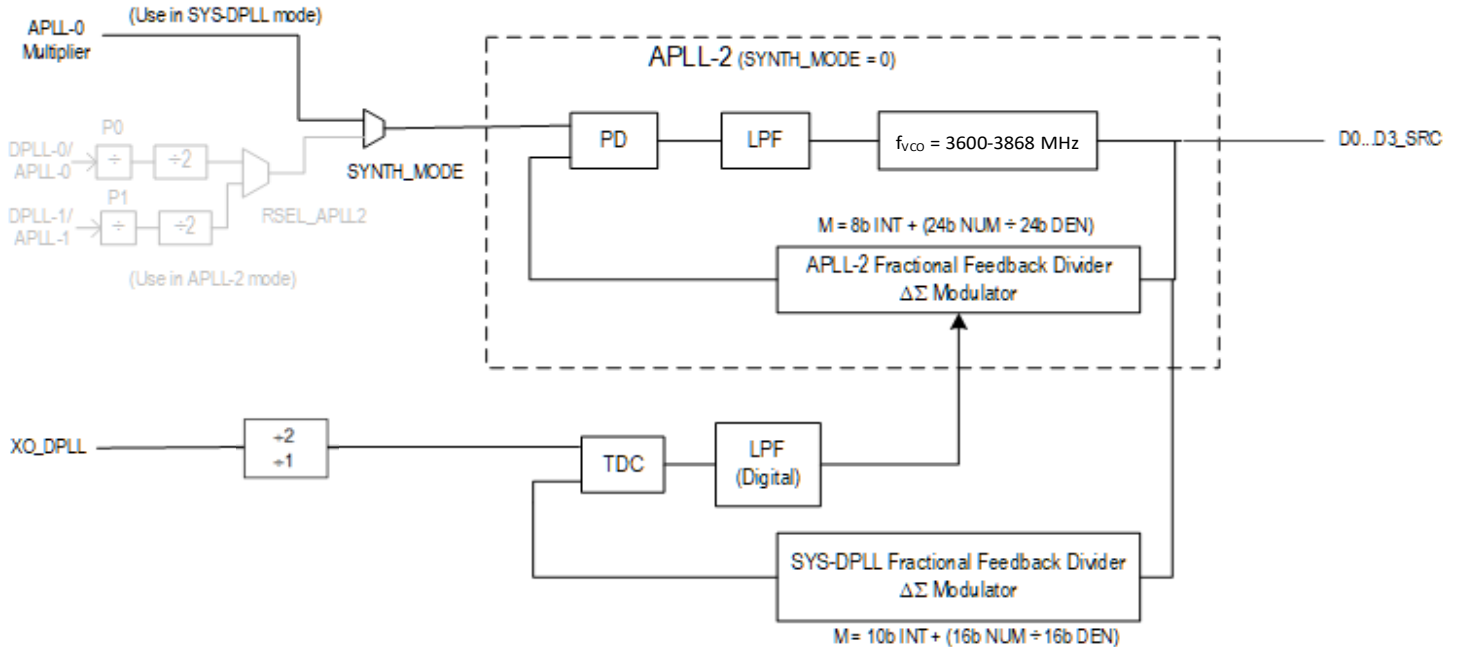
(Use in SYS-DPLL mode)

APLL-0 Multiplier

APLL-2 (SYNTH_MODE = 0)

P0

DPLL-0/ APLL-0

$\div$

$\div 2$

P1

DPLL-1/ APLL-1

$\div$

$\div 2$

RSEL_APLL2

(Use in APLL-2 mode)

SYNTH_MODE

PD

LPF

$f_{VCO}$ = 3600-3868 MHz

D0...D3_SRC

M = 8b INT + (24b NUM $\div$ 24b DEN)

APLL-2 Fractional Feedback Divider
$\Delta\Sigma$ Modulator

XO_DPLL

$\div 2$
$\div 1$

TDC

LPF
(Digital)

SYS-DPLL Fractional Feedback Divider
$\Delta\Sigma$ Modulator

M = 10b INT + (16b NUM $\div$ 16b DEN)